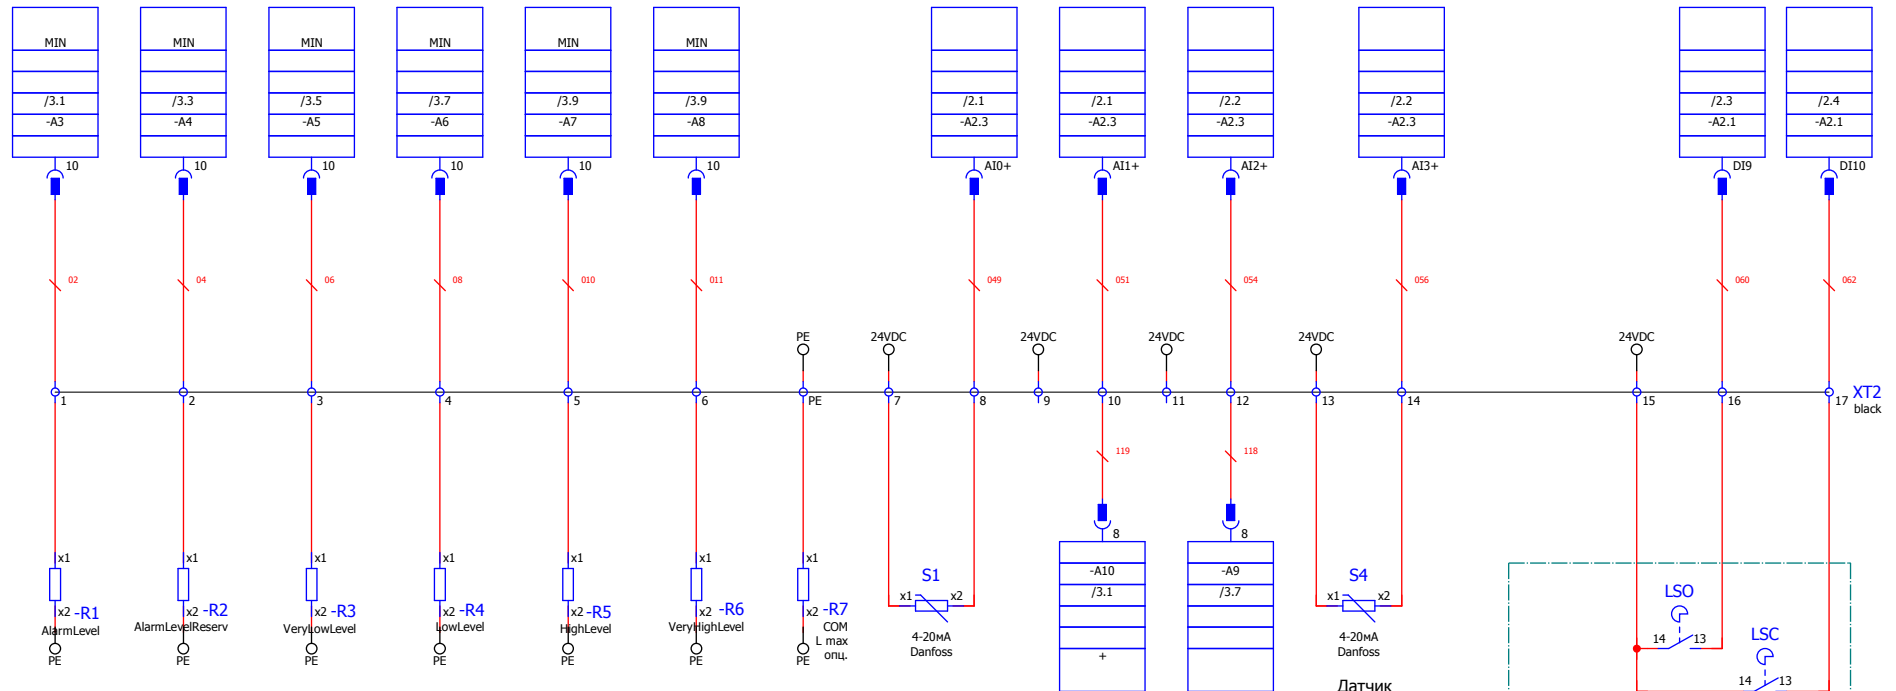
MIN
/3.1
-A3
10

MIN
/3.3
-A4
10

MIN
/3.5
-A5
10

MIN
/3.7
-A6
10

MIN
/3.9
-A7
10

MIN
/3.9
-A8
10

/2.1
-A2.3
AI0+

/2.1
-A2.3
AI1+

/2.2
-A2.3
AI2+

/2.2
-A2.3
AI3+

/2.3
-A2.1
DI9

/2.4
-A2.1
DI10

02
04
06
08
010
011
049
051
054
056
060
062

PE
24VDC
24VDC
24VDC
24VDC
24VDC

1
2
3
4
5
6
PE
7
8
9
10
11
12
13
14
15
16
17
XT2
black

119
118

x1
x2 -R1
AlarmLevel
PE

x1
x2 -R2
AlarmLevelReserv
PE

x1
x2 -R3
VeryLowLevel
PE

x1
x2 -R4
LowLevel
PE

x1
x2 -R5
HighLevel
PE

x1
x2 -R6
VeryHighLevel
PE

x1
x2 -R7
COM
L max
опц.
PE

S1
x1
x2
4-20мА
Danfoss

8
-A10
/3.1
+

8
-A9
/3.7

S4
x1
x2
4-20мА
Danfoss
Датчик

LSO
14
13

LSC
14
13